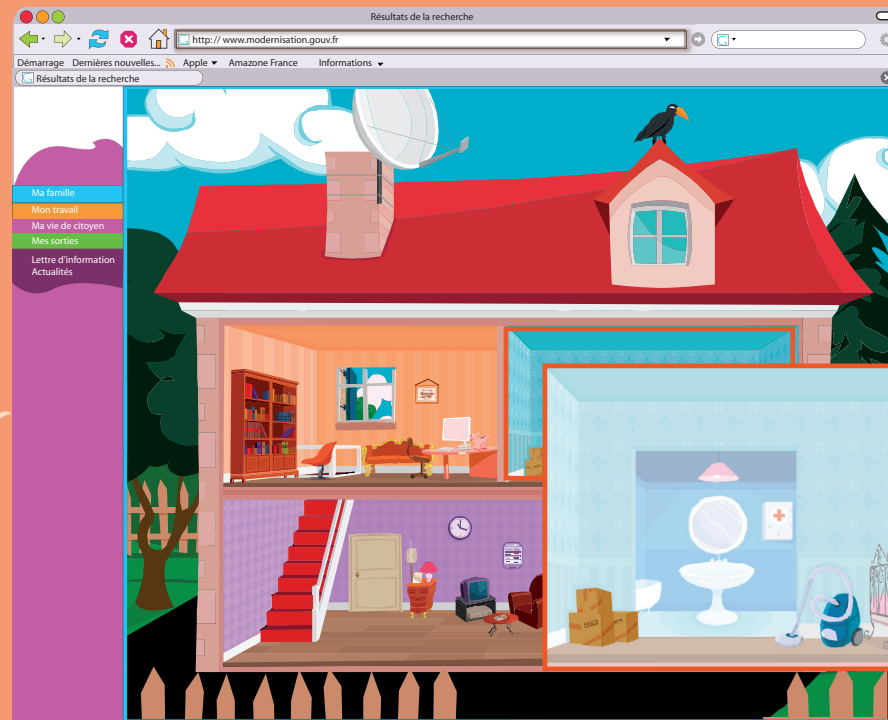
Résultats de la recherche

http:// www.modernisation.gouv.fr

Démarrage Dernières nouvelles... Apple Amazone France Informations

Résultats de la recherche

Ma famille
Mon travail
Ma vie de citoyen
Mes sorties
Lettre d'information
Actualités